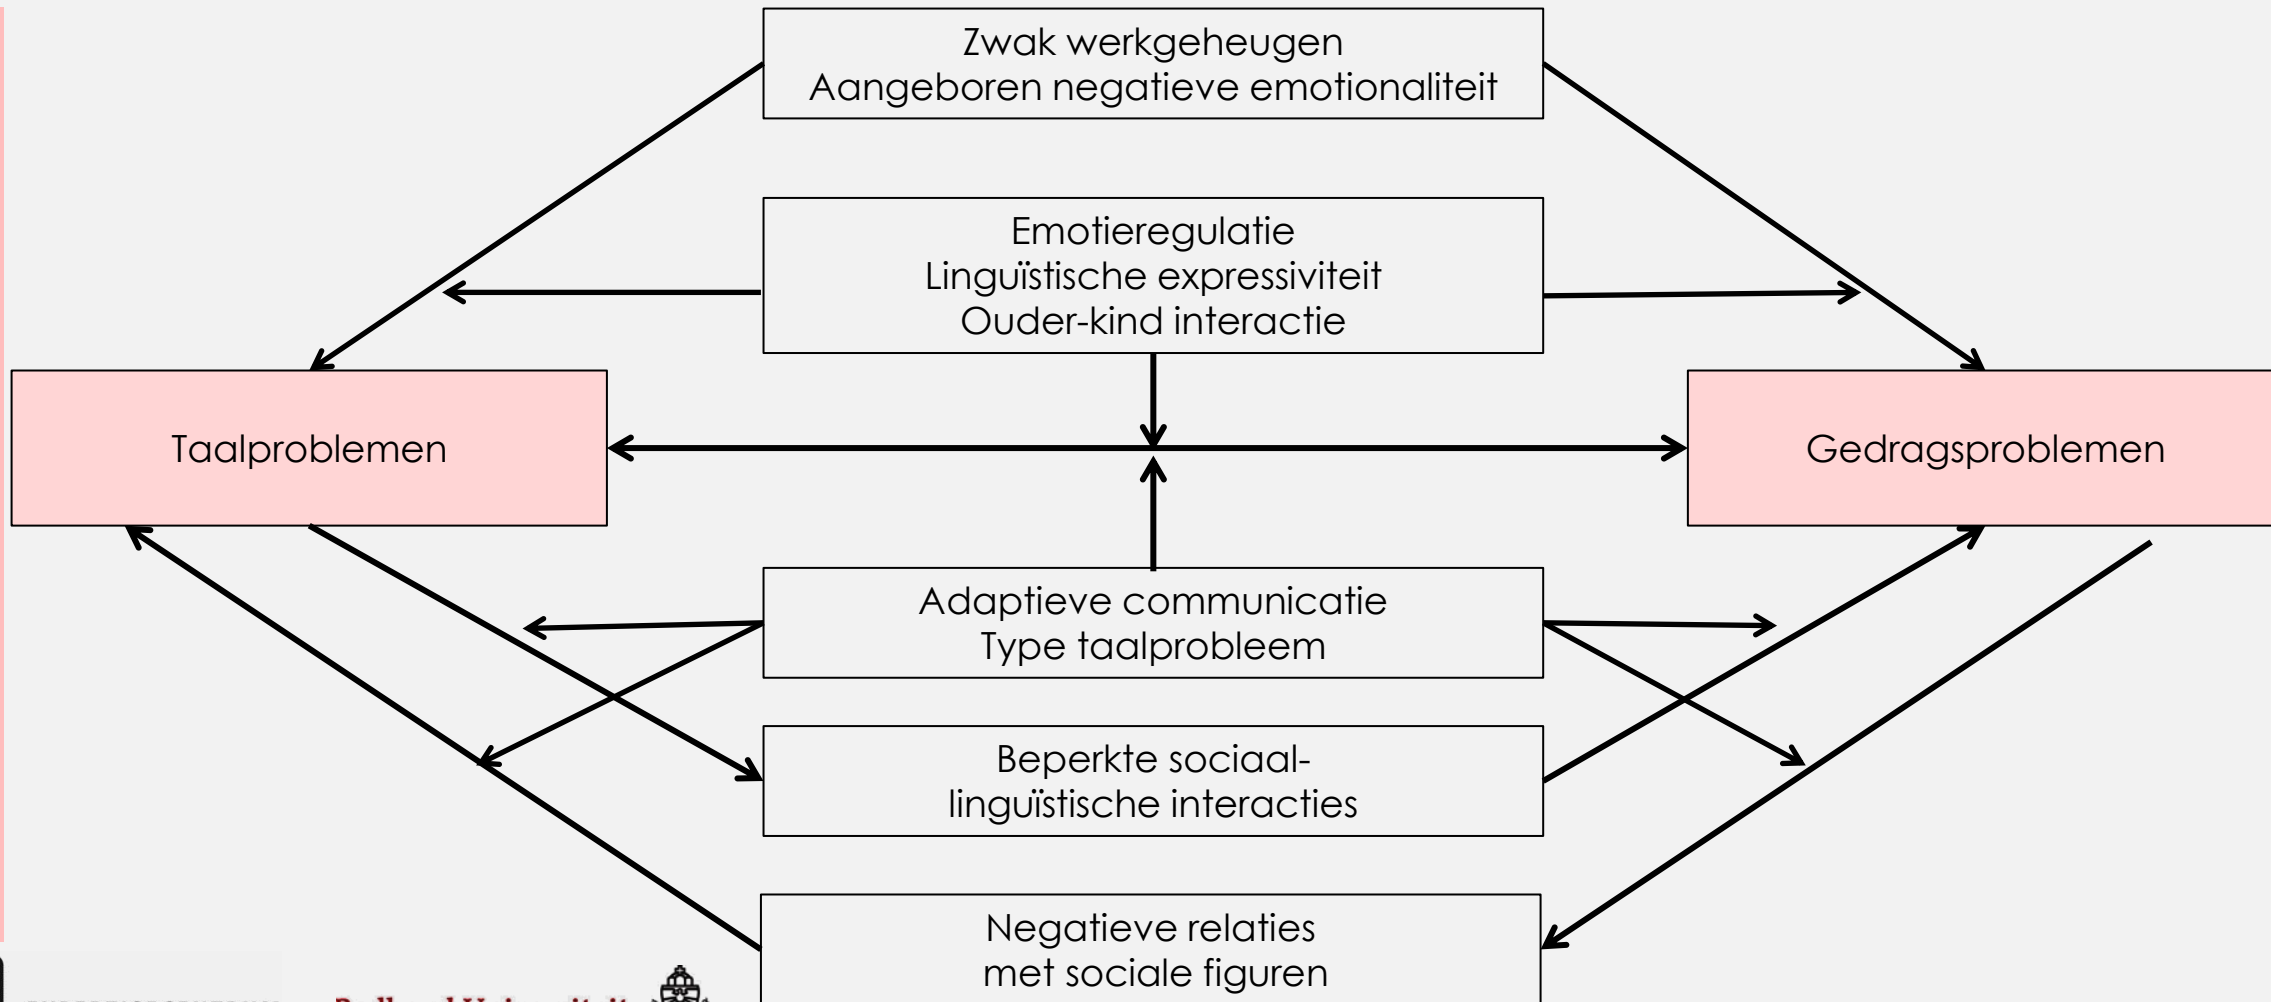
Zwak werkgeheugen
Aangeboren negatieve emotionaliteit

Emotieregulatie
Linguïstische expressiviteit
Ouder-kind interactie

Taalproblemen

Gedragsproblemen

Adaptieve communicatie
Type taalprobleem

Beperkte sociaal-linguïstische interacties

Negatieve relaties
met sociale figuren

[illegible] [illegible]